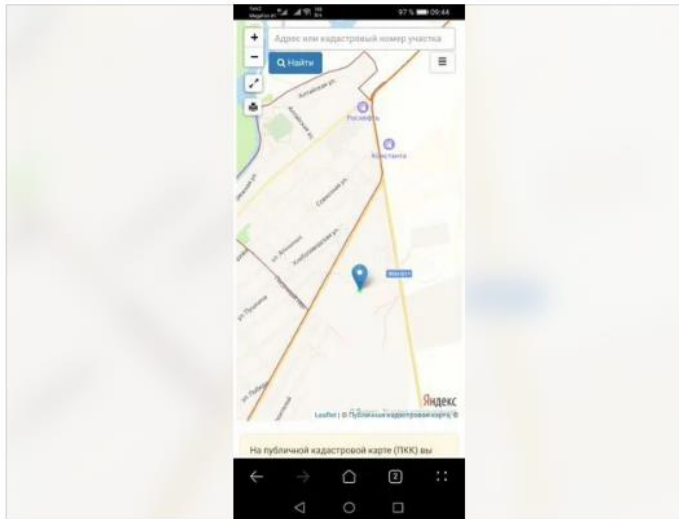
97 % 09:44

Адрес или кадастровый номер участка

+

−

Найти

Алтайская ул.

Роснефть

Константа

Советская ул.

ул. Пушкина

Хлебозаводская ул.

ул. Пушкина

Яндекс

Leaflet | © Публичная кадастровая карта ©

На публичной кадастровой карте (ПКК) вы

2